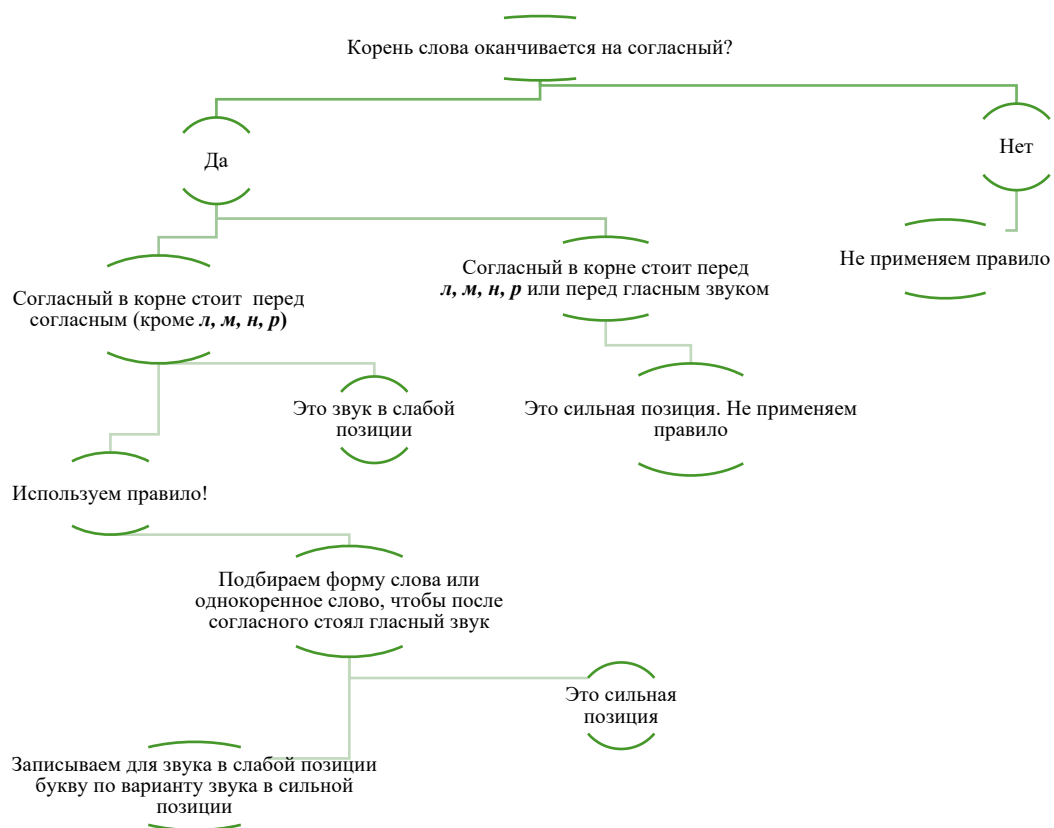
Корень слова оканчивается на согласный?

Да

Нет

Не применяем правило

Согласный в корне стоит перед согласным (кроме *л, м, н, р*)

Согласный в корне стоит перед *л, м, н, р* или перед гласным звуком

Это звук в слабой позиции

Это сильная позиция. Не применяем правило

Используем правило!

Подбираем форму слова или однокоренное слово, чтобы после согласного стоял гласный звук

Это сильная позиция

Записываем для звука в слабой позиции букву по варианту звука в сильной позиции